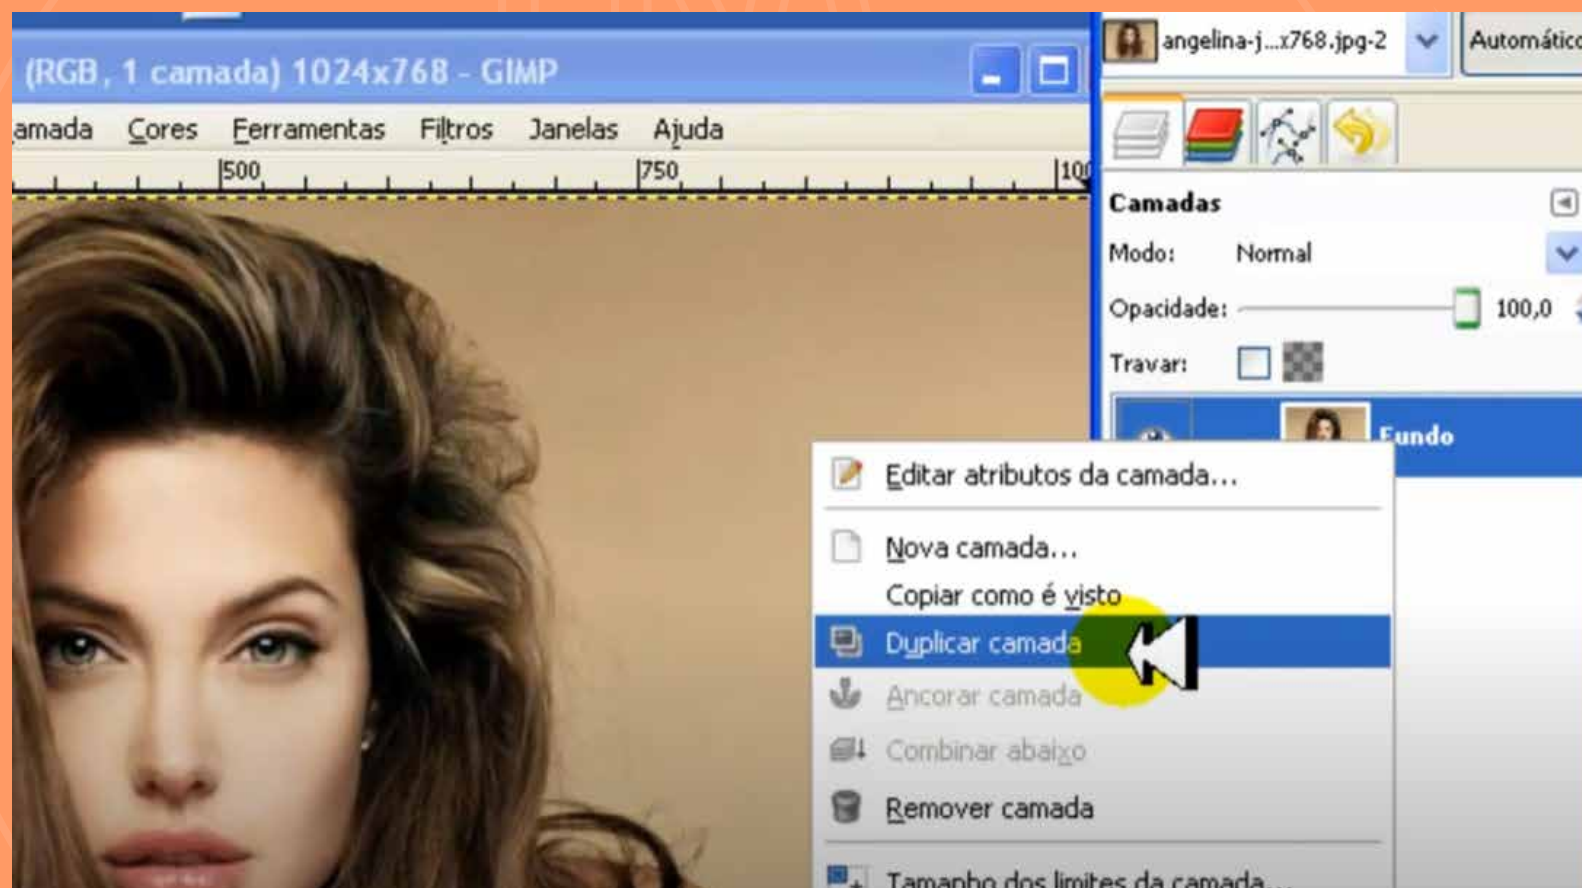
(RGB, 1 camada) 1024x768 - GIMP

amada Cores Ferramentas Filtros Janelas Ajuda

500 750 10

angelina-j...x768.jpg-2 Automático

Camadas

Modo: Normal

Opacidade: 100,0

Travar:

Fundo

Editar atributos da camada...

Nova camada...

Copiar como é visto

Duplicar camada

Ancorar camada

Combinar abaixo

Remover camada

Tamanho dos limites da camada...